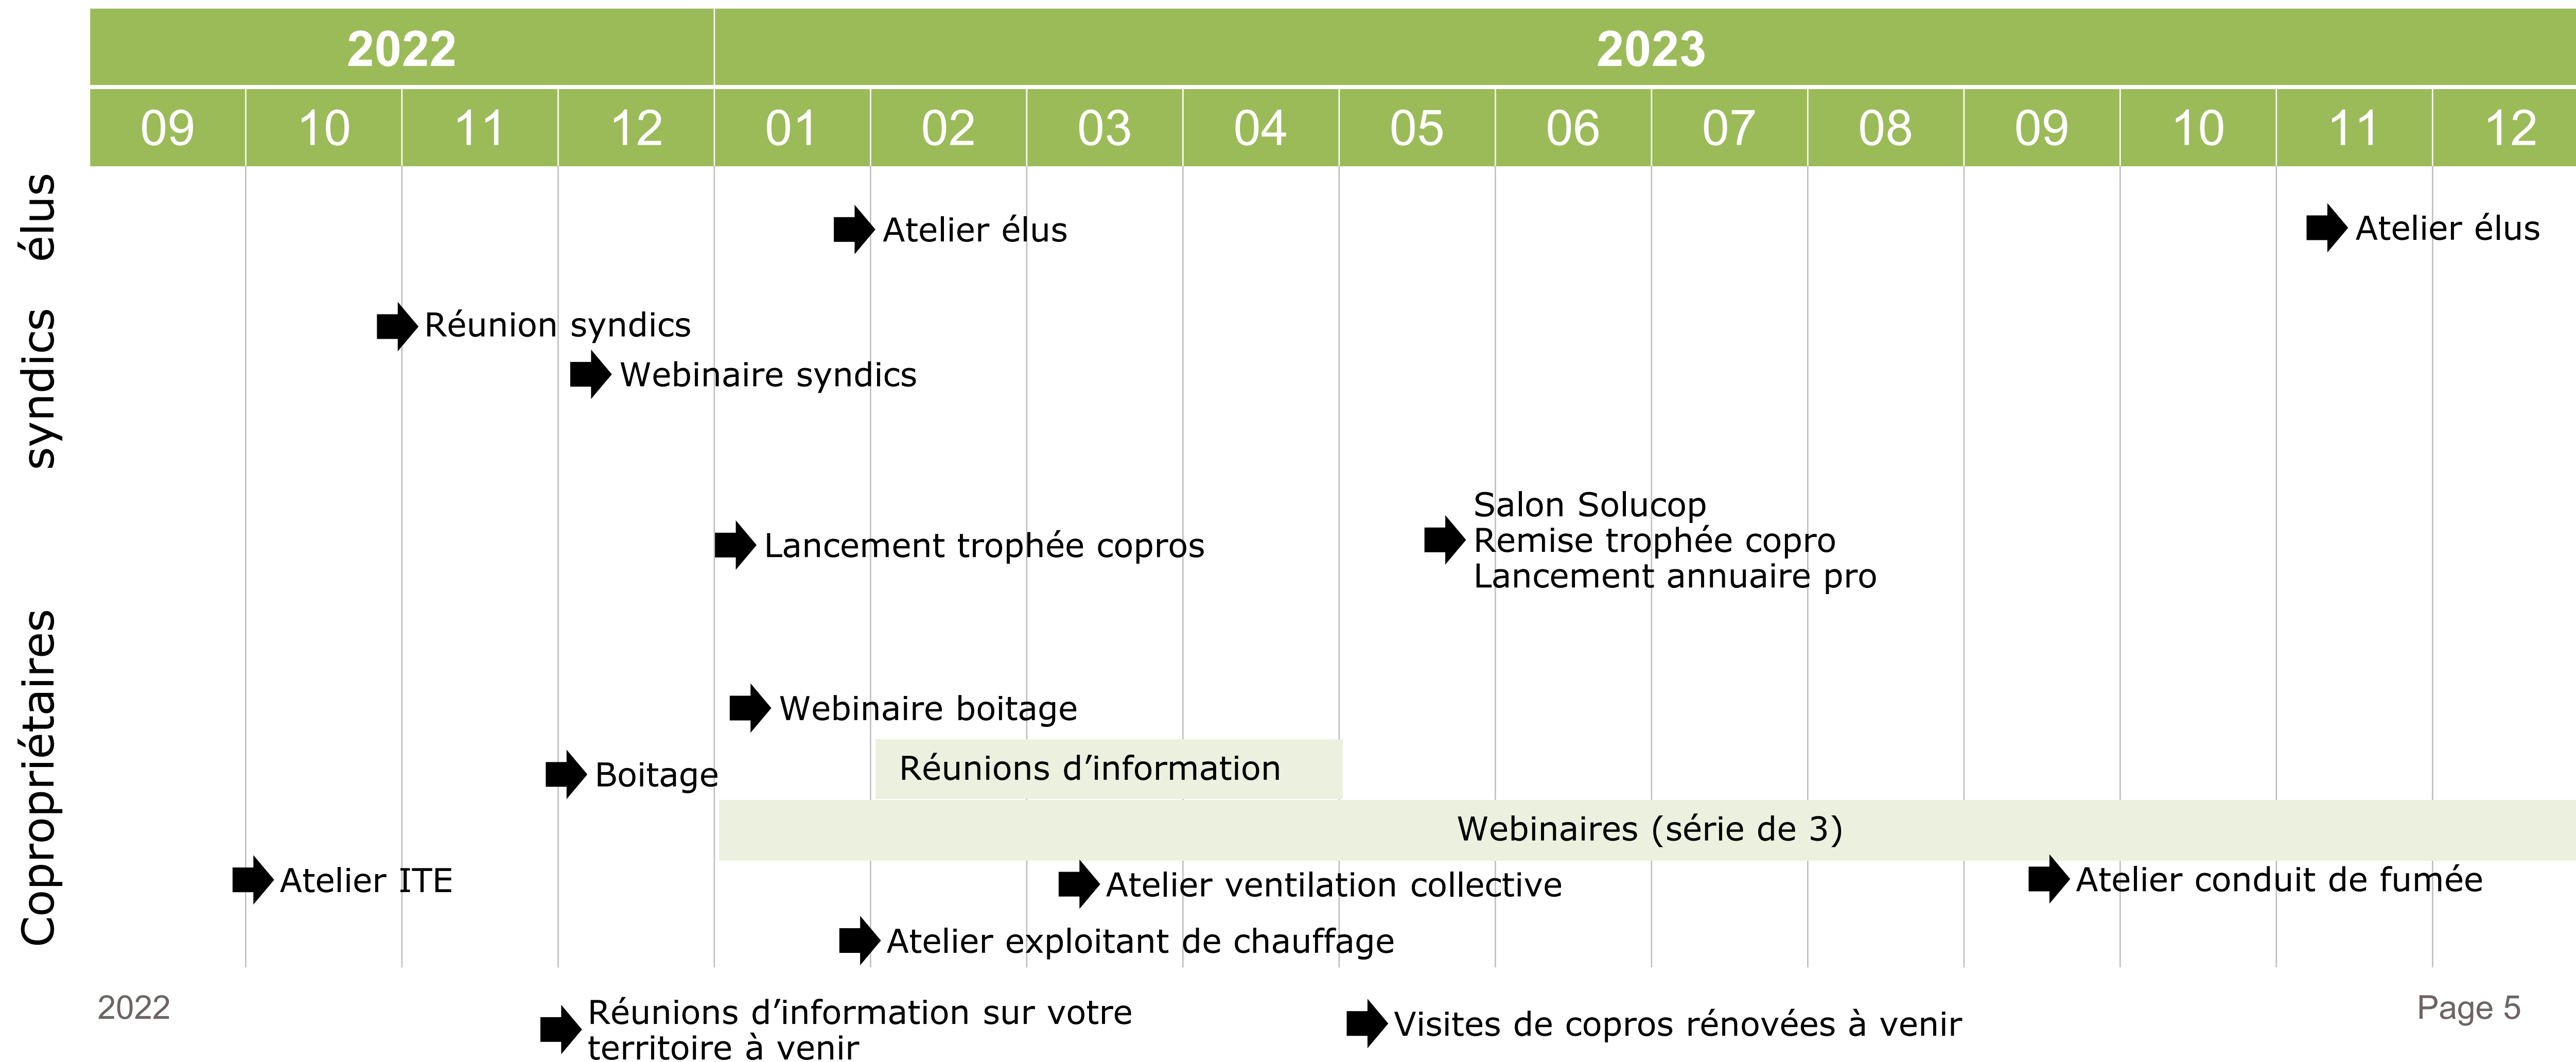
| 2022 | | | | 2023 | | | | | | | | | | | |
|---|---|---|---|---|---|---|---|---|---|---|---|---|---|---|---|
| 09 | 10 | 11 | 12 | 01 | 02 | 03 | 04 | 05 | 06 | 07 | 08 | 09 | 10 | 11 | 12 |

élus

Atelier élus

Atelier élus

syndics

Réunion syndics

Webinaire syndics

Copropriétaires

Lancement trophée copros

Salon Solucop
Remise trophée copro
Lancement annuaire pro

Webinaire boitage

Réunions d'information

Boitage

Webinaires (série de 3)

Atelier ITE

Atelier ventilation collective

Atelier conduit de fumée

Atelier exploitant de chauffage

2022

Réunions d'information sur votre territoire à venir

Visites de copros rénovées à venir

Page 5